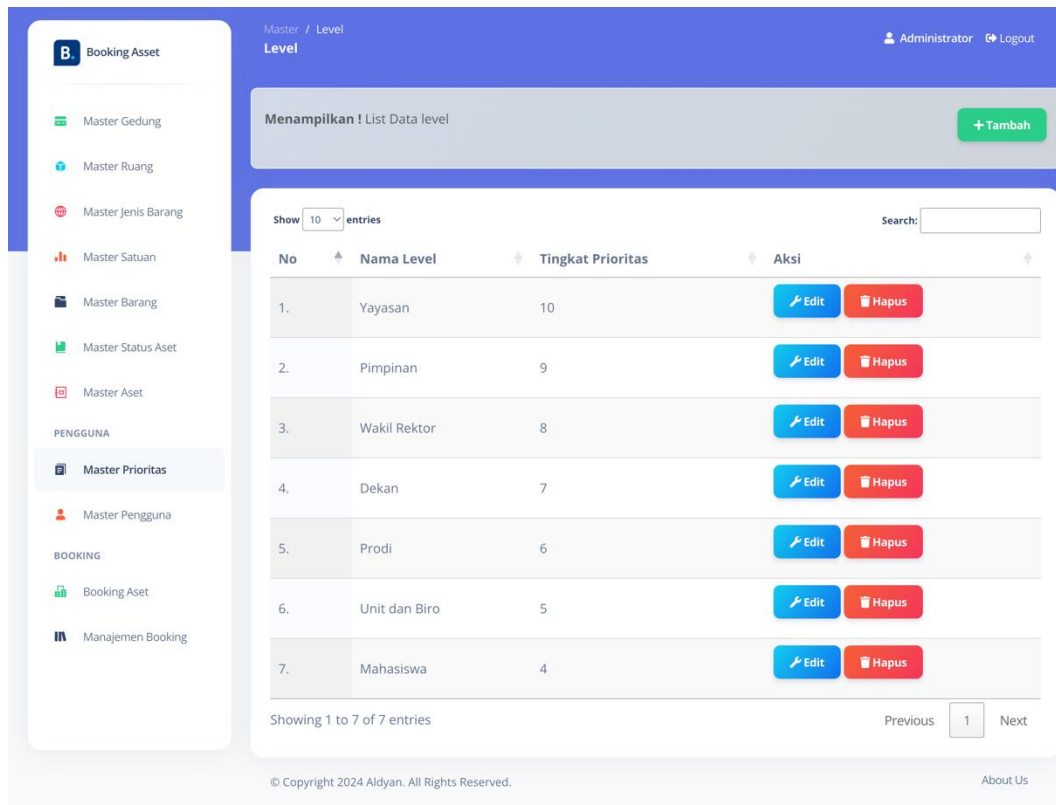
B. Booking Asset

Master Gedung
Master Ruang
Master Jenis Barang
Master Satuan
Master Barang
Master Status Aset
Master Aset
PENGGUNA
Master Prioritas
Master Pengguna
BOOKING
Booking Aset
Manajemen Booking

Master / Level
Level

Administrator Logout

Menampilkan ! List Data level

+ Tambah

Show 10 entries

Search:

| No | Nama Level | Tingkat Prioritas | Aksi |
|---|---|---|---|
| 1. | Yayasan | 10 | Edit Hapus |
| 2. | Pimpinan | 9 | Edit Hapus |
| 3. | Wakil Rektor | 8 | Edit Hapus |
| 4. | Dekan | 7 | Edit Hapus |
| 5. | Prodi | 6 | Edit Hapus |
| 6. | Unit dan Biro | 5 | Edit Hapus |
| 7. | Mahasiswa | 4 | Edit Hapus |

Showing 1 to 7 of 7 entries

Previous 1 Next

© Copyright 2024 Aldyan. All Rights Reserved.

About Us